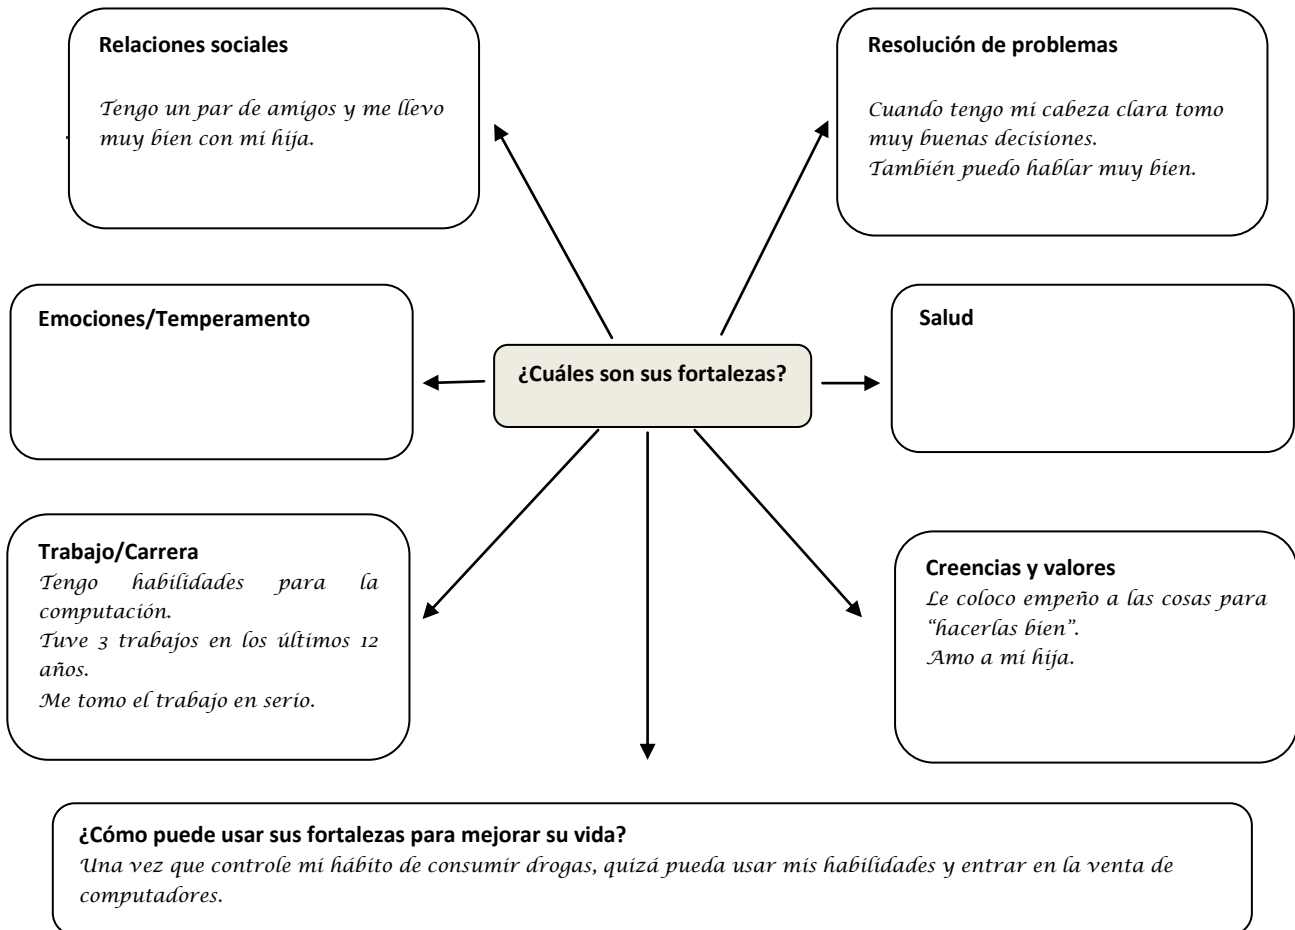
Relaciones sociales

Tengo un par de amigos y me llevo muy bien con mi hija.

Resolución de problemas

Cuando tengo mi cabeza clara tomo muy buenas decisiones.
También puedo hablar muy bien.

Emociones/Temperamento

¿Cuáles son sus fortalezas?

Salud

Trabajo/Carrera
Tengo habilidades para la computación.
Tuve 3 trabajos en los últimos 12 años.
Me tomo el trabajo en serio.

Creencias y valores
Le coloco empeño a las cosas para "hacerlas bien".
Amo a mi hija.

¿Cómo puede usar sus fortalezas para mejorar su vida?
Una vez que controle mi hábito de consumir drogas, quizá pueda usar mis habilidades y entrar en la venta de computadores.